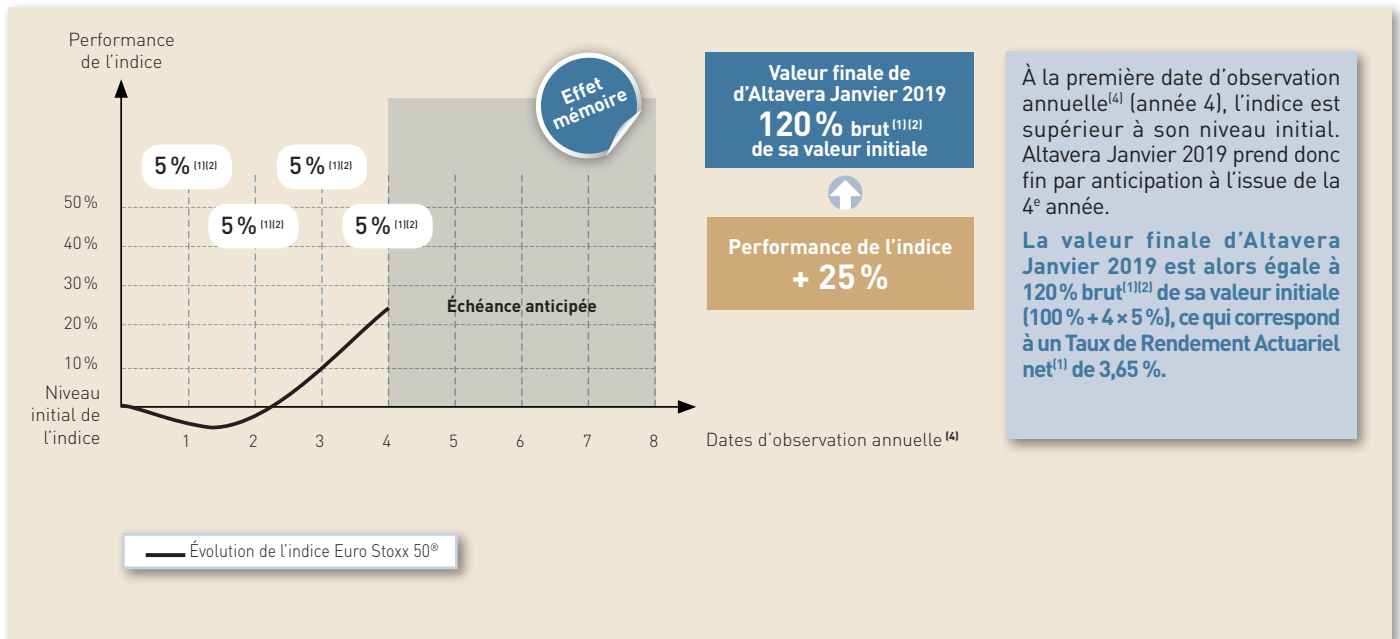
Performance de l'indice

Effet mémoire

5 % $^{(1)(2)}$

5 % $^{(1)(2)}$

5 % $^{(1)(2)}$

5 % $^{(1)(2)}$

50 %
40 %
30 %
20 %
10 %

Niveau initial de l'indice

Échéance anticipée

1 2 3 4 5 6 7 8

Dates d'observation annuelle $^{(4)}$

Évolution de l'indice Euro Stoxx 50®

Valeur finale de d'Altavera Janvier 2019
120 % brut $^{(1)(2)}$
de sa valeur initiale

Performance de l'indice
+ 25 %

À la première date d'observation annuelle$^{(4)}$ (année 4), l'indice est supérieur à son niveau initial. Altavera Janvier 2019 prend donc fin par anticipation à l'issue de la 4$^{e}$ année.

La valeur finale d'Altavera Janvier 2019 est alors égale à 120 % brut$^{(1)(2)}$ de sa valeur initiale (100 % + 4 × 5 %), ce qui correspond à un Taux de Rendement Actuariel net$^{(1)}$ de 3,65 %.